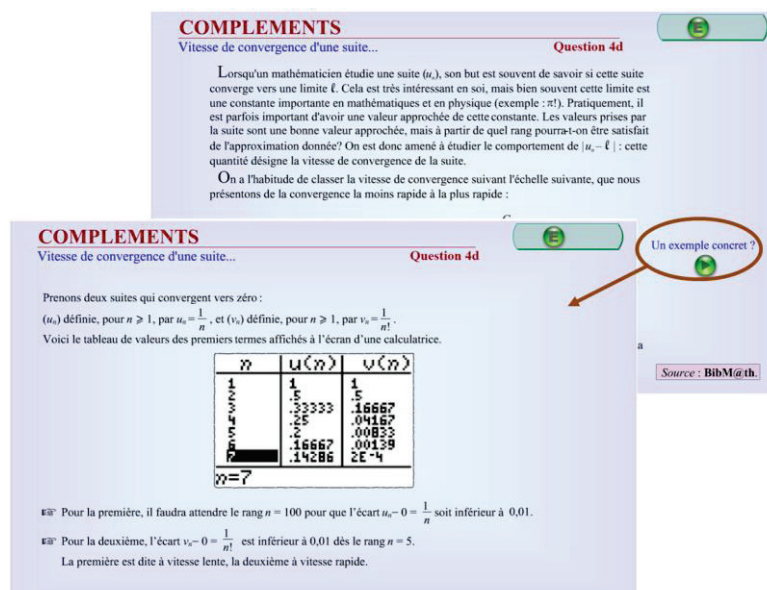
COMPLEMENTS
Vitesse de convergence d'une suite...
Question 4d

Lorsqu'un mathématicien étudie une suite $(u_n)$, son but est souvent de savoir si cette suite converge vers une limite ℓ. Cela est très intéressant en soi, mais bien souvent cette limite est une constante importante en mathématiques et en physique (exemple : $\pi$!). Pratiquement, il est parfois important d'avoir une valeur approchée de cette constante. Les valeurs prises par la suite sont une bonne valeur approchée, mais à partir de quel rang pourra-t-on être satisfait de l'approximation donnée? On est donc amené à étudier le comportement de $|u_n - \ell|$ : cette quantité désigne la vitesse de convergence de la suite.

On a l'habitude de classer la vitesse de convergence suivant l'échelle suivante, que nous présentons de la convergence la moins rapide à la plus rapide :

Un exemple concret ?

Source : BibM@th.

COMPLEMENTS
Vitesse de convergence d'une suite...
Question 4d

Prenons deux suites qui convergent vers zéro :
$(u_n)$ définie, pour $n \geqslant 1$, par $u_n = \frac{1}{n}$ , et $(v_n)$ définie, pour $n \geqslant 1$, par $v_n = \frac{1}{n!}$ .
Voici le tableau de valeurs des premiers termes affichés à l'écran d'une calculatrice.

| n | u(n) | v(n) |
|---|---|---|
| 1 | 1 | 1 |
| 2 | .5 | .5 |
| 3 | .33333 | .16667 |
| 4 | .25 | .04167 |
| 5 | .2 | .00833 |
| 6 | .16667 | .00139 |
| 7 | .14286 | 2E-4 |

n=7

Pour la première, il faudra attendre le rang $n = 100$ pour que l'écart $u_n - 0 = \frac{1}{n}$ soit inférieur à 0,01.

Pour la deuxième, l'écart $v_n - 0 = \frac{1}{n!}$ est inférieur à 0,01 dès le rang $n = 5$.
La première est dite à vitesse lente, la deuxième à vitesse rapide.